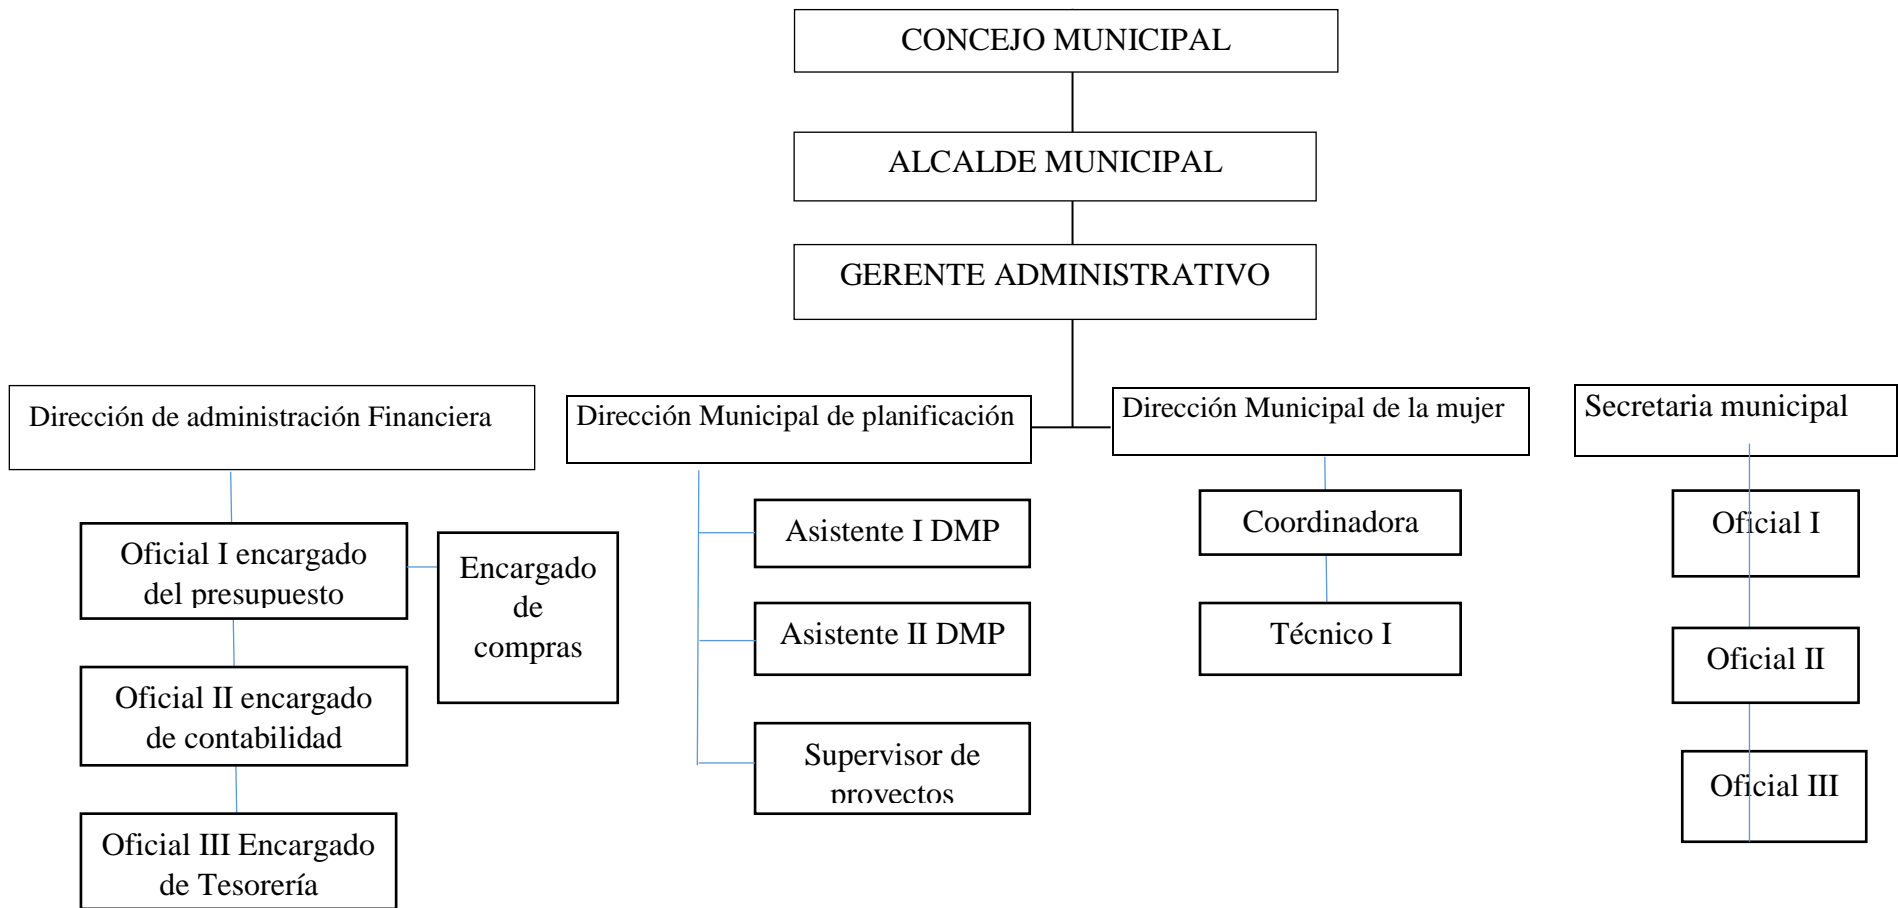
CONCEJO MUNICIPAL

ALCALDE MUNICIPAL

GERENTE ADMINISTRATIVO

Dirección de administración Financiera

Oficial I encargado del presupuesto

Encargado de compras

Oficial II encargado de contabilidad

Oficial III Encargado de Tesorería

Dirección Municipal de planificación

Asistente I DMP

Asistente II DMP

Supervisor de proyectos

Dirección Municipal de la mujer

Coordinadora

Técnico I

Secretaria municipal

Oficial I

Oficial II

Oficial III